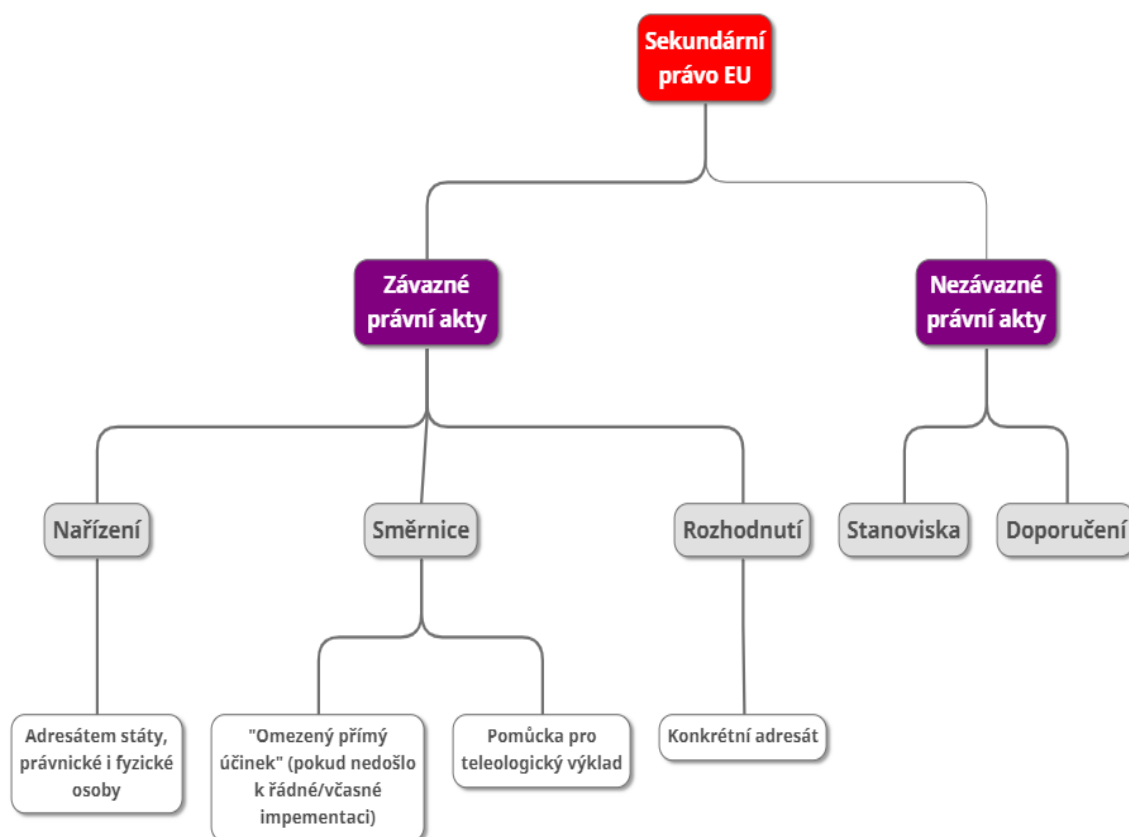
Sekundární právo EU

Závazné právní akty

Nezávazné právní akty

Nařízení

Směrnice

Rozhodnutí

Stanoviska

Doporučení

Adresátem státy, právnické i fyzické osoby

"Omezený přímý účinek" (pokud nedošlo k řádné/včasné impementaci)

Pomůcka pro teleologický výklad

Konkrétní adresát